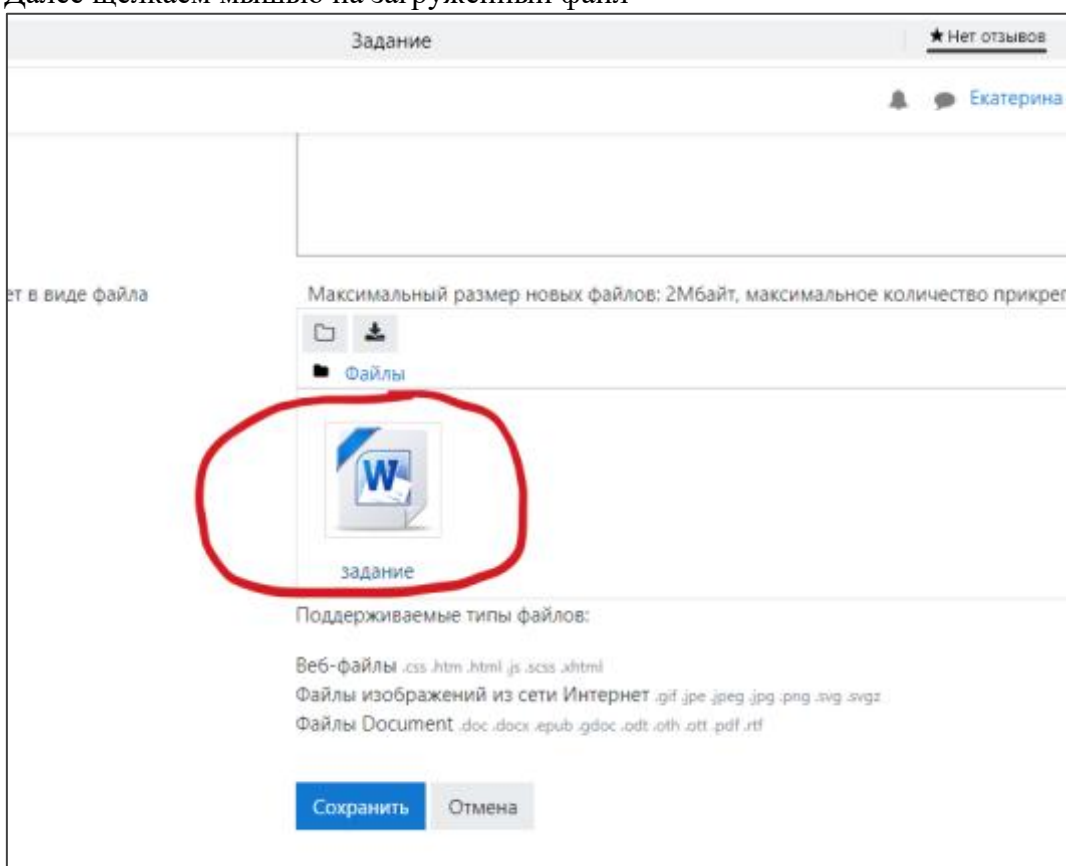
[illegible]

Задание

★ Нет отзывов

Екатерина

ет в виде файла

Максимальный размер новых файлов: 2Мбайт, максимальное количество прикре

Файлы

задание

Поддерживаемые типы файлов:

Веб-файлы .css .htm .html .js .scss .xhtml
Файлы изображений из сети Интернет .gif .jpe .jpeg .jpg .png .svg .svgz
Файлы Document .doc .docx .epub .gdoc .odt .oth .ott .pdf .rtf

Сохранить

Отмена